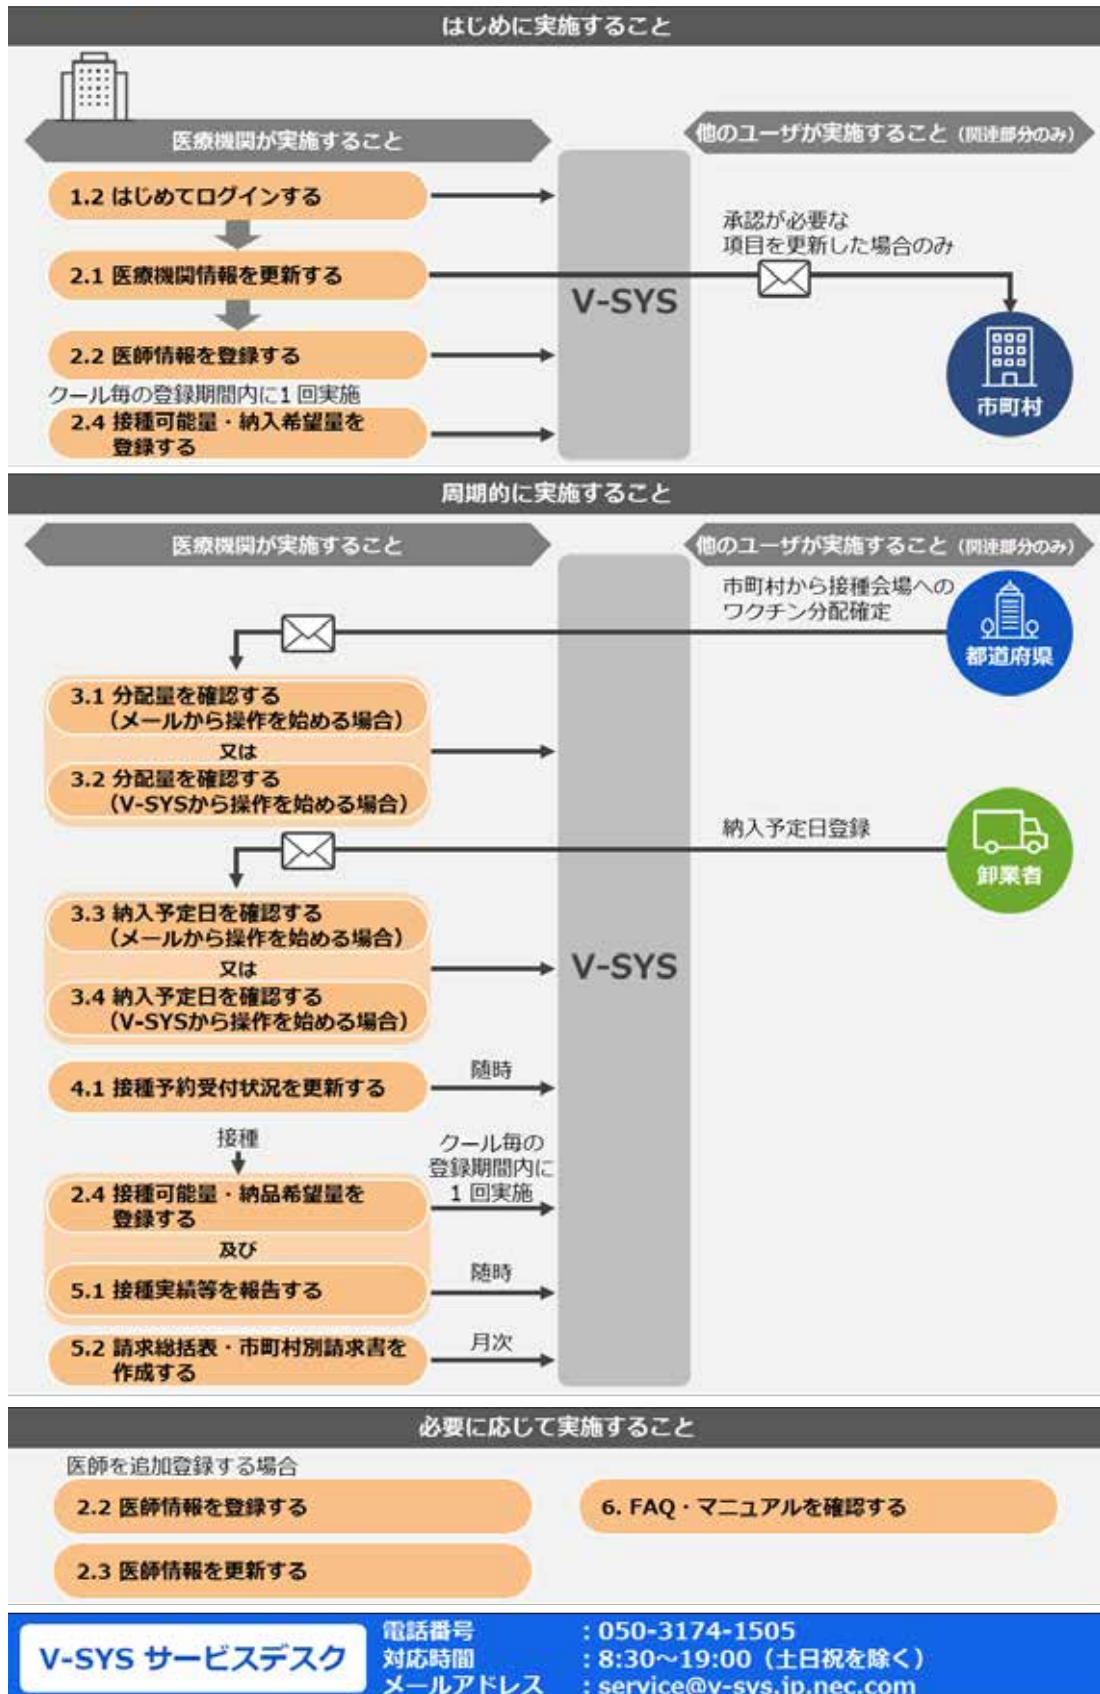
はじめに実施すること

医療機関が実施すること

他のユーザが実施すること（関連部分のみ）

1.2 はじめてログインする

2.1 医療機関情報を更新する

承認が必要な項目を更新した場合のみ

V-SYS

2.2 医師情報を登録する

クール毎の登録期間内に1 回実施

2.4 接種可能量・納入希望量を登録する

市町村

周期的に実施すること

医療機関が実施すること

他のユーザが実施すること（関連部分のみ）

市町村から接種会場へのワクチン分配確定

都道府県

3.1 分配量を確認する（メールから操作を始める場合）

又は

3.2 分配量を確認する（V-SYSから操作を始める場合）

納入予定日登録

卸業者

3.3 納入予定日を確認する（メールから操作を始める場合）

又は

3.4 納入予定日を確認する（V-SYSから操作を始める場合）

V-SYS

随時

4.1 接種予約受付状況を更新する

接種

クール毎の登録期間内に1 回実施

2.4 接種可能量・納品希望量を登録する

及び

随時

5.1 接種実績等を報告する

月次

5.2 請求総括表・市町村別請求書を作成する

必要に応じて実施すること

医師を追加登録する場合

2.2 医師情報を登録する

6. FAQ・マニュアルを確認する

2.3 医師情報を更新する

V-SYS サービスデスク

電話番号 ：050-3174-1505
対応時間 ：8:30~19:00（土日祝を除く）
メールアドレス ：service@v-sys.jp.nec.com